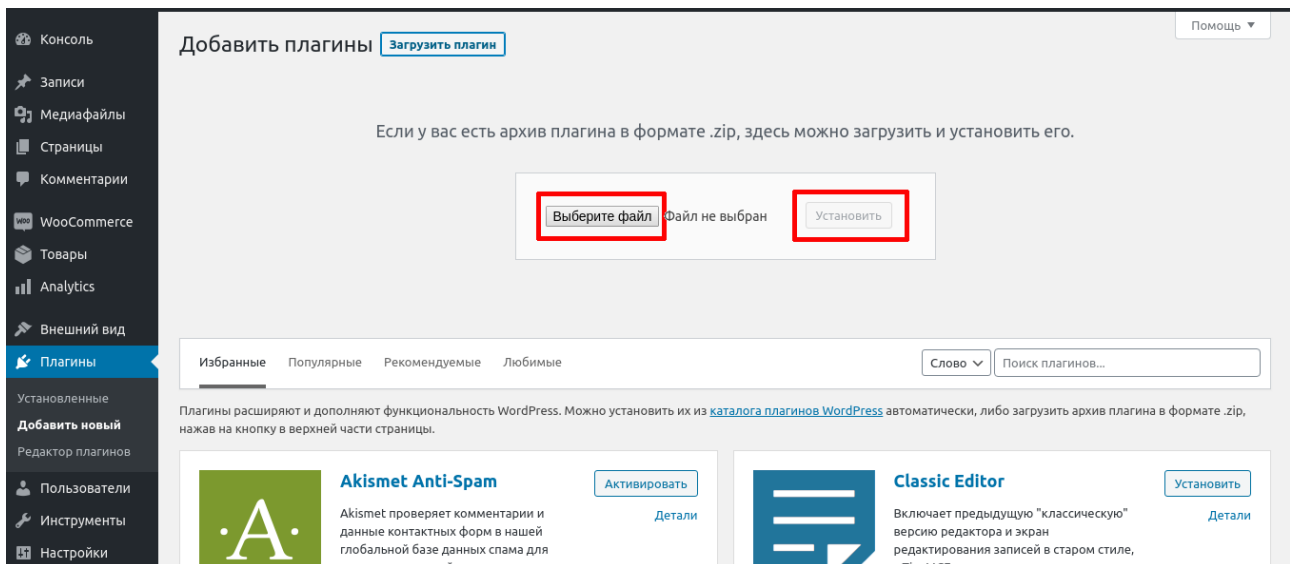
Консоль
Записи
Медиафайлы
Страницы
Комментарии
WooCommerce
Товары
Analytics
Внешний вид
Плагины
Установленные
Добавить новый
Редактор плагинов
Пользователи
Инструменты
Настройки

Добавить плагины Загрузить плагин

Помощь ▼

Если у вас есть архив плагина в формате .zip, здесь можно загрузить и установить его.

Выберите файл Файл не выбран Установить

Избранные Популярные Рекомендуемые Любимые

Слово Поиск плагинов...

Плагины расширяют и дополняют функциональность WordPress. Можно установить их из каталога плагинов WordPress автоматически, либо загрузить архив плагина в формате .zip, нажав на кнопку в верхней части страницы.

·A·

Akismet Anti-Spam
Активировать
Детали
Akismet проверяет комментарии и данные контактных форм в нашей глобальной базе данных спама для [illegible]

Classic Editor
Установить
Детали
Включает предыдущую "классическую" версию редактора и экран редактирования записей в старом стиле, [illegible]